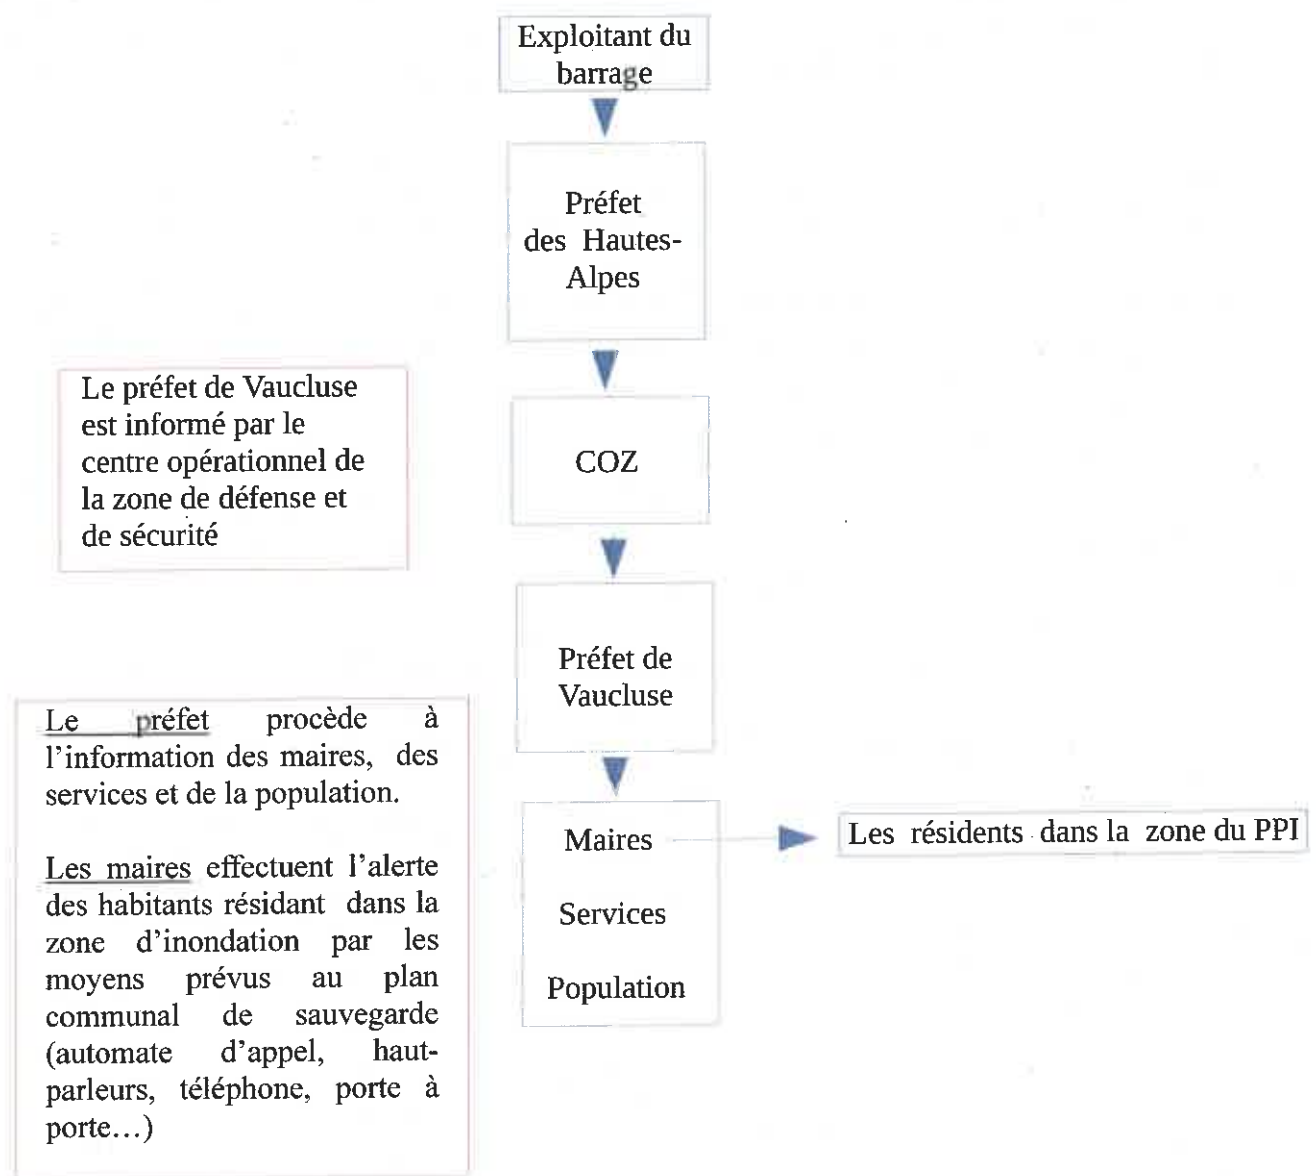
Exploitant du barrage

Préfet des Hautes-Alpes

Le préfet de Vaucluse est informé par le centre opérationnel de la zone de défense et de sécurité

COZ

Préfet de Vaucluse

Le préfet procède à l'information des maires, des services et de la population.

Les maires effectuent l'alerte des habitants résidant dans la zone d'inondation par les moyens prévus au plan communal de sauvegarde (automate d'appel, haut-parleurs, téléphone, porte à porte…)

Maires

Services

Population

Les résidents dans la zone du PPI